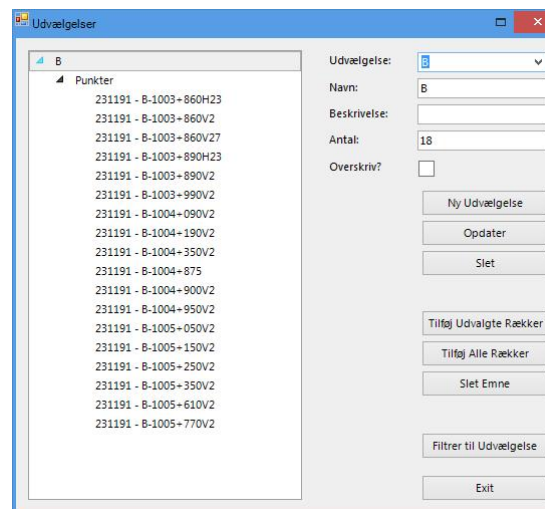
Udvælgelser

B
Punkter
231191 - B-1003+860H23
231191 - B-1003+860V2
231191 - B-1003+860V27
231191 - B-1003+890H23
231191 - B-1003+890V2
231191 - B-1003+990V2
231191 - B-1004+090V2
231191 - B-1004+190V2
231191 - B-1004+350V2
231191 - B-1004+875
231191 - B-1004+900V2
231191 - B-1004+950V2
231191 - B-1005+050V2
231191 - B-1005+150V2
231191 - B-1005+250V2
231191 - B-1005+350V2
231191 - B-1005+610V2
231191 - B-1005+770V2

Udvælgelse: B
Navn: B
Beskrivelse:
Antal: 18
Overskriv?

Ny Udvælgelse
Opdater
Slet
Tilføj Udvalgte Rækker
Tilføj Alle Rækker
Slet Emne
Filtrer til Udvælgelse
Exit